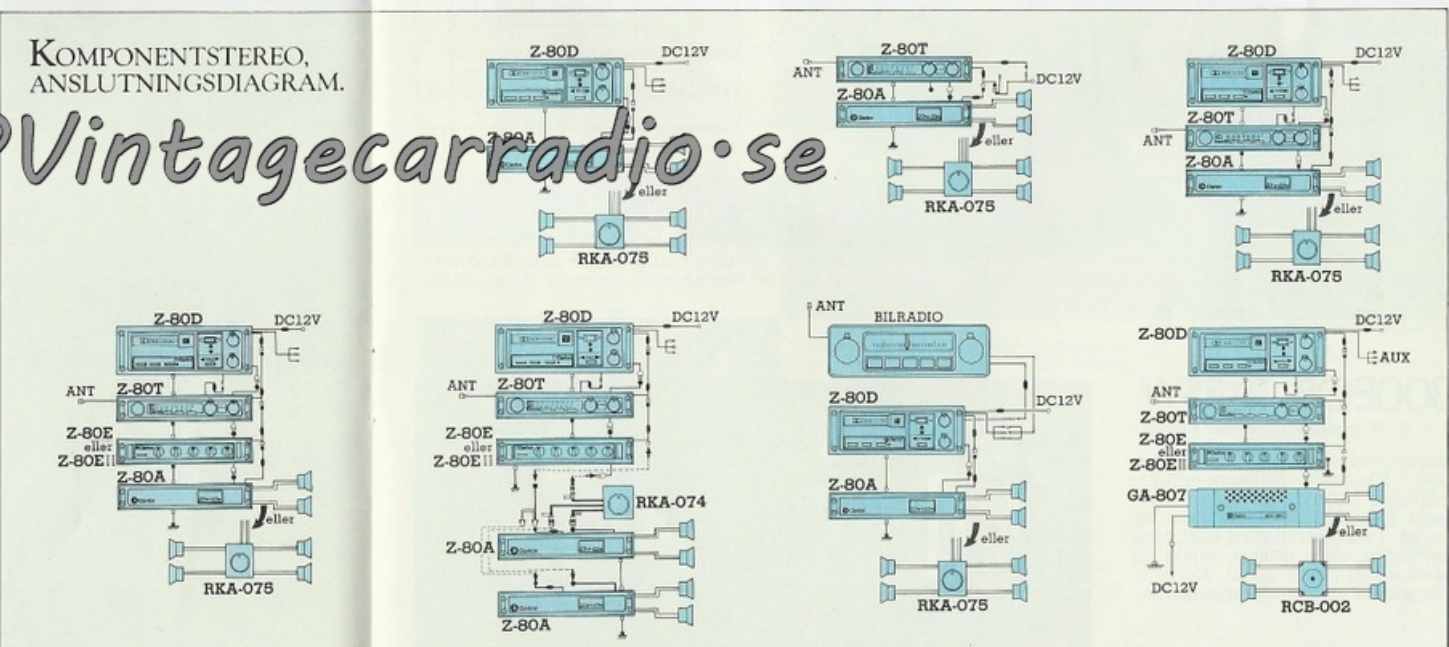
KOMPONENTSTEREO, ANSLUTNINGSDIAGRAM.

Vintagecarradio·se

Z-80D
DC12V
Z-80A
eller
RKA-075

Z-80T
ANT
DC12V
Z-80A
eller
RKA-075

Z-80D
DC12V
Z-80T
ANT
Z-80A
eller
RKA-075

Z-80D
DC12V
ANT
Z-80T
Z-80E
eller
Z-80EII
Z-80A
eller
RKA-075

Z-80D
DC12V
ANT
Z-80T
Z-80E
eller
Z-80EII
RKA-074
Z-80A
Z-80A

ANT
BILRADIO
Z-80D
DC12V
Z-80A
eller
RKA-075

Z-80D
DC12V
AUX
ANT
Z-80T
Z-80E
eller
Z-80EII
GA-807
eller
DC12V
RCB-002